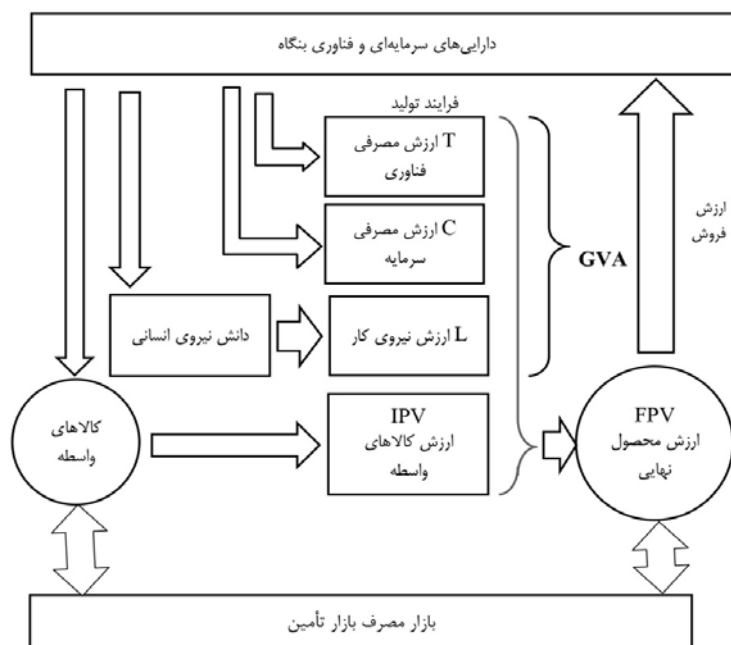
دارایی‌های سرمایه‌ای و فناوری بنگاه

فرایند تولید

T ارزش مصرفی فناوری

C ارزش مصرفی سرمایه

GVA

ارزش فروش

دانش نیروی انسانی

L ارزش نیروی کار

کالاهای واسطه

IPV ارزش کالاهای واسطه

FPV ارزش محصول نهایی

بازار مصرف بازار تأمین